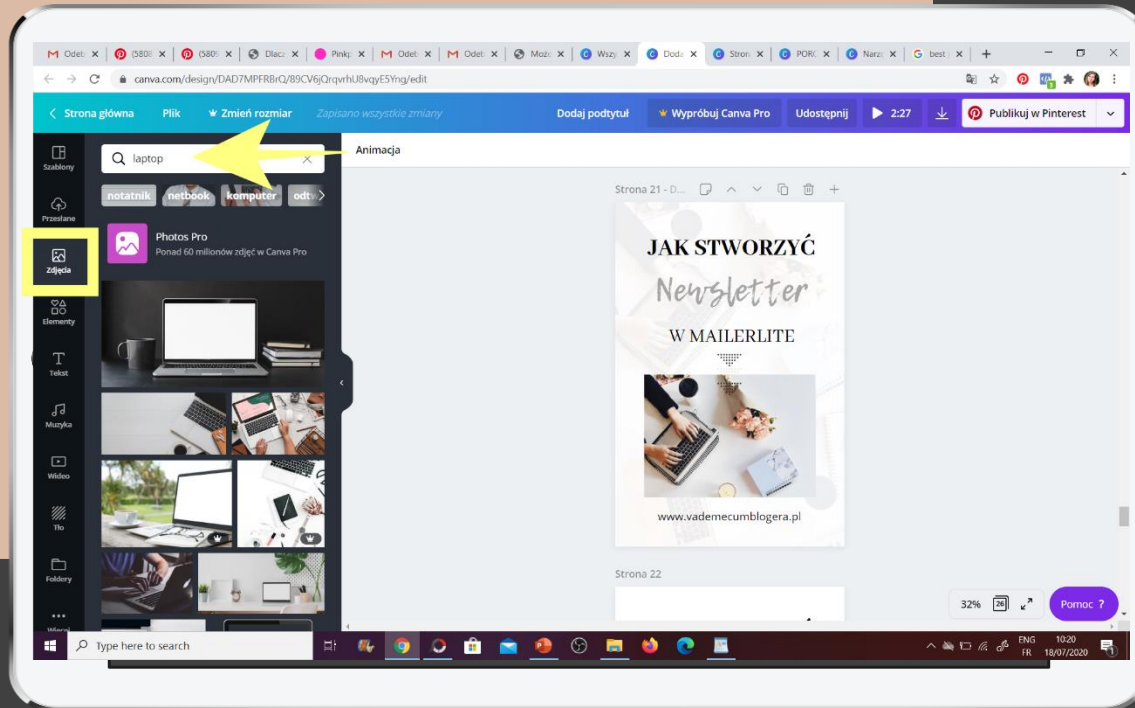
Odeb × (580 × (580 × Dlacz × Pinkp × Odeb × Odeb × Moz × Wszy × Doda × Stron × PORI × Narz × best × +

canva.com/design/DAD7MPFR8rQ/89CV6jQrqvrhU8vqyE5Yng/edit

Strona główna Plik Zmień rozmiar Zapisano wszystkie zmiany Dodaj podtytuł Wypróbuj Canva Pro Udostępnij 2:27 Publikuj w Pinterest

Szablony Przesłane Zdjęcia Elementy Tekst Muzyka Wideo Tło Foldery Więcej

laptop

notatnik netbook komputer odtw

Photos Pro
Ponad 60 milionów zdjęć w Canva Pro

Animacja

Strona 21 - D...

JAK STWORZYĆ
Newsletter
W MAILERLITE

www.vademecumblogera.pl

Strona 22

32% 26 Pomoc ?

Type here to search

ENG FR 10:20 18/07/2020